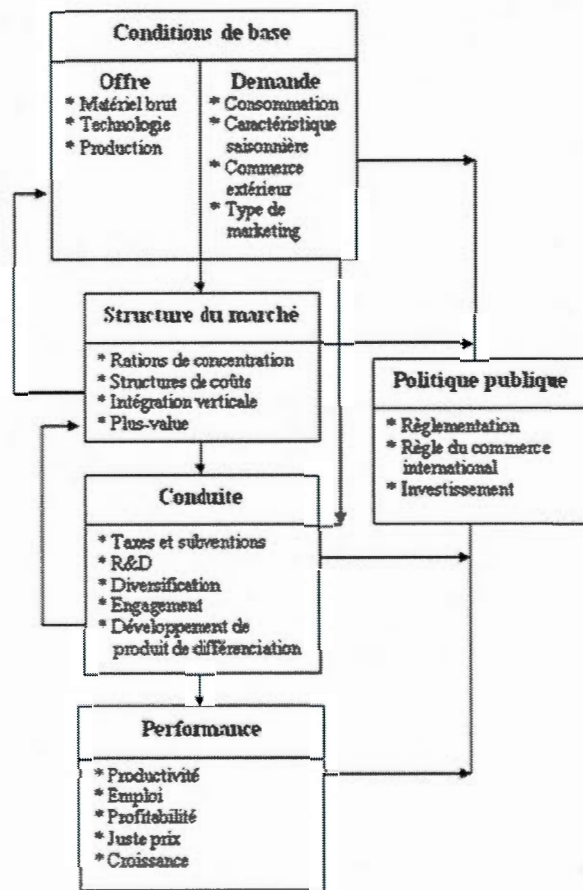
Conditions de base

Offre
* Matériel brut
* Technologie
* Production

Demande
* Consommation
* Caractéristique saisonnière
* Commerce extérieur
* Type de marketing

Structure du marché

* Rations de concentration
* Structures de coûts
* Intégration verticale
* Plus-value

Politique publique

* Règlementation
* Règle du commerce international
* Investissement

Conduite

* Taxes et subventions
* R&D
* Diversification
* Engagement
* Développement de produit de différenciation

Performance

* Productivité
* Emploi
* Profitabilité
* Juste prix
* Croissance